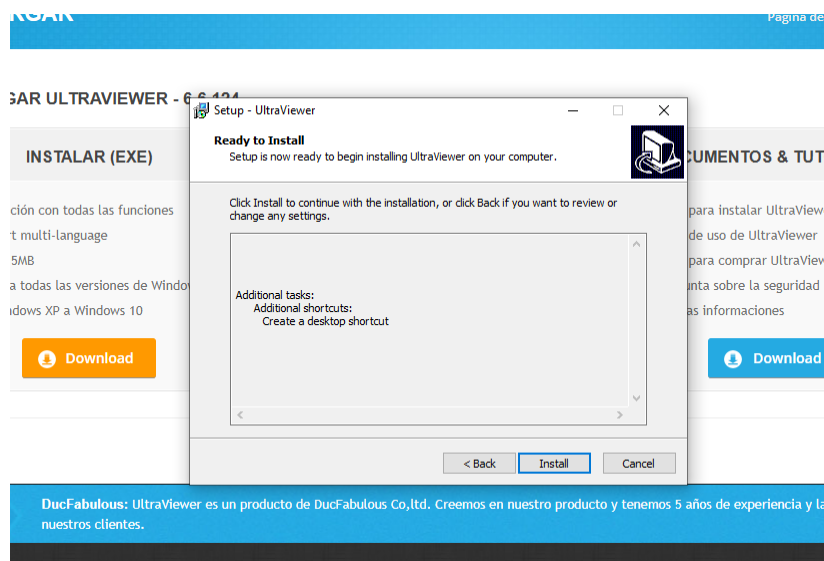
RGAR

Pagina de

GAR ULTRAVIEWER - 6.6.124

INSTALAR (EXE)

ción con todas las funciones
rt multi-language
5MB
a todas las versiones de Windo
ndows XP a Windows 10

Download

Setup - UltraViewer

Ready to Install
Setup is now ready to begin installing UltraViewer on your computer.

Click Install to continue with the installation, or click Back if you want to review or change any settings.

Additional tasks:
Additional shortcuts:
Create a desktop shortcut

< Back
Install
Cancel

CUMENTOS & TUT

para instalar UltraView
de uso de UltraViewer
para comprar UltraView
unta sobre la seguridad
as informaciones

Download

DucFabulous: UltraViewer es un producto de DucFabulous Co,ltd. Creemos en nuestro producto y tenemos 5 años de experiencia y la nuestros clientes.